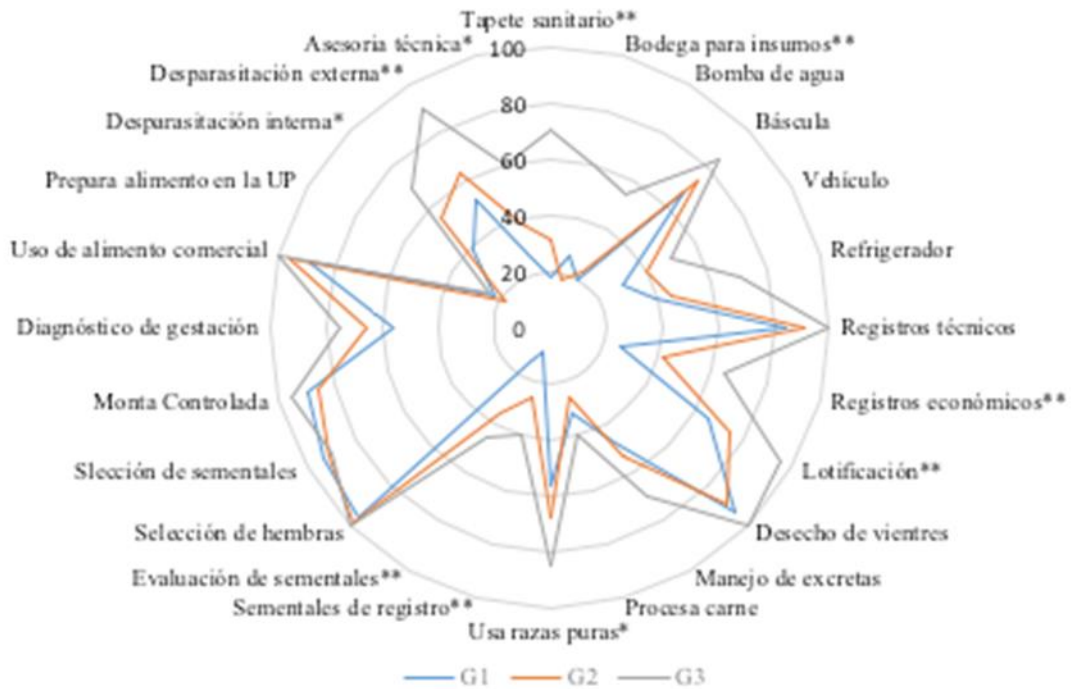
Tapete sanitario**
Bodega para insumos**
Bomba de agua
Báscula
Vehículo
Refrigerador
Registros técnicos
Registros económicos**
Lotificación**
Desecho de vientres
Manejo de excretas
Procesa carne
Usa razas puras*
Sementales de registro**
Evaluación de sementales**
Selección de hembras
Slección de sementales
Monta Controlada
Diagnóstico de gestación
Uso de alimento comercial
Prepara alimento en la UP
Desparasitación interna*
Desparasitación externa**
Asesoria técnica*

100
80
60
40
20
0

G1 G2 G3